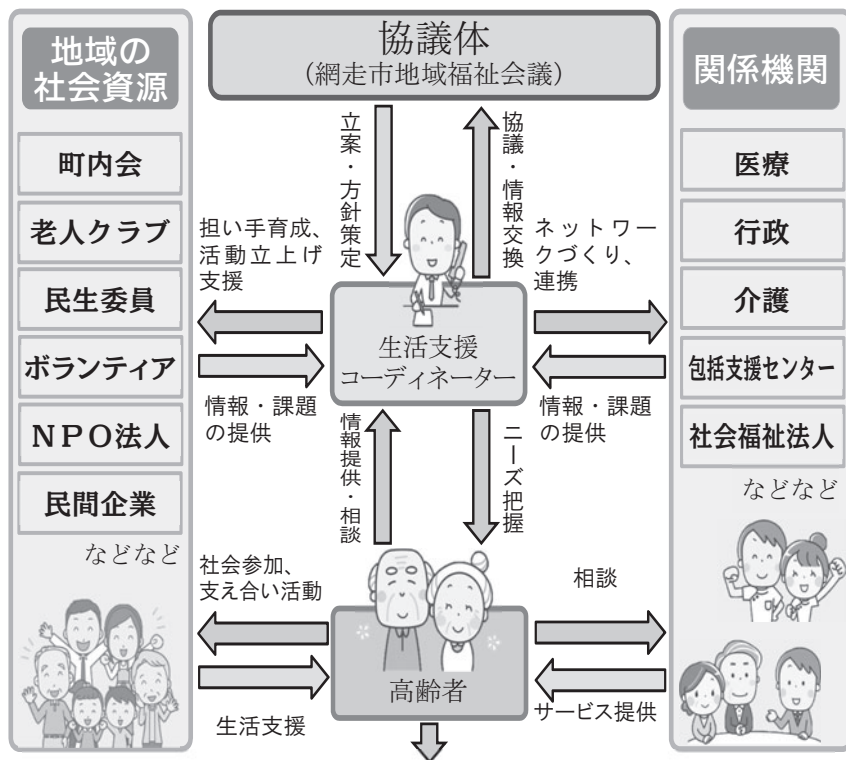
協議体
(網走市地域福祉会議)

地域の
社会資源

町内会

老人クラブ

民生委員

ボランティア

NPO法人

民間企業

などなど

関係機関

医療

行政

介護

包括支援センター

社会福祉法人

などなど

立案・方針策定

協議・情報交換

担い手育成、活動立上げ支援

ネットワークづくり、連携

生活支援
コーディネーター

情報・課題の提供

情報・課題の提供

情報提供・相談

ニーズ把握

社会参加、支え合い活動

相談

高齢者

生活支援

サービス提供